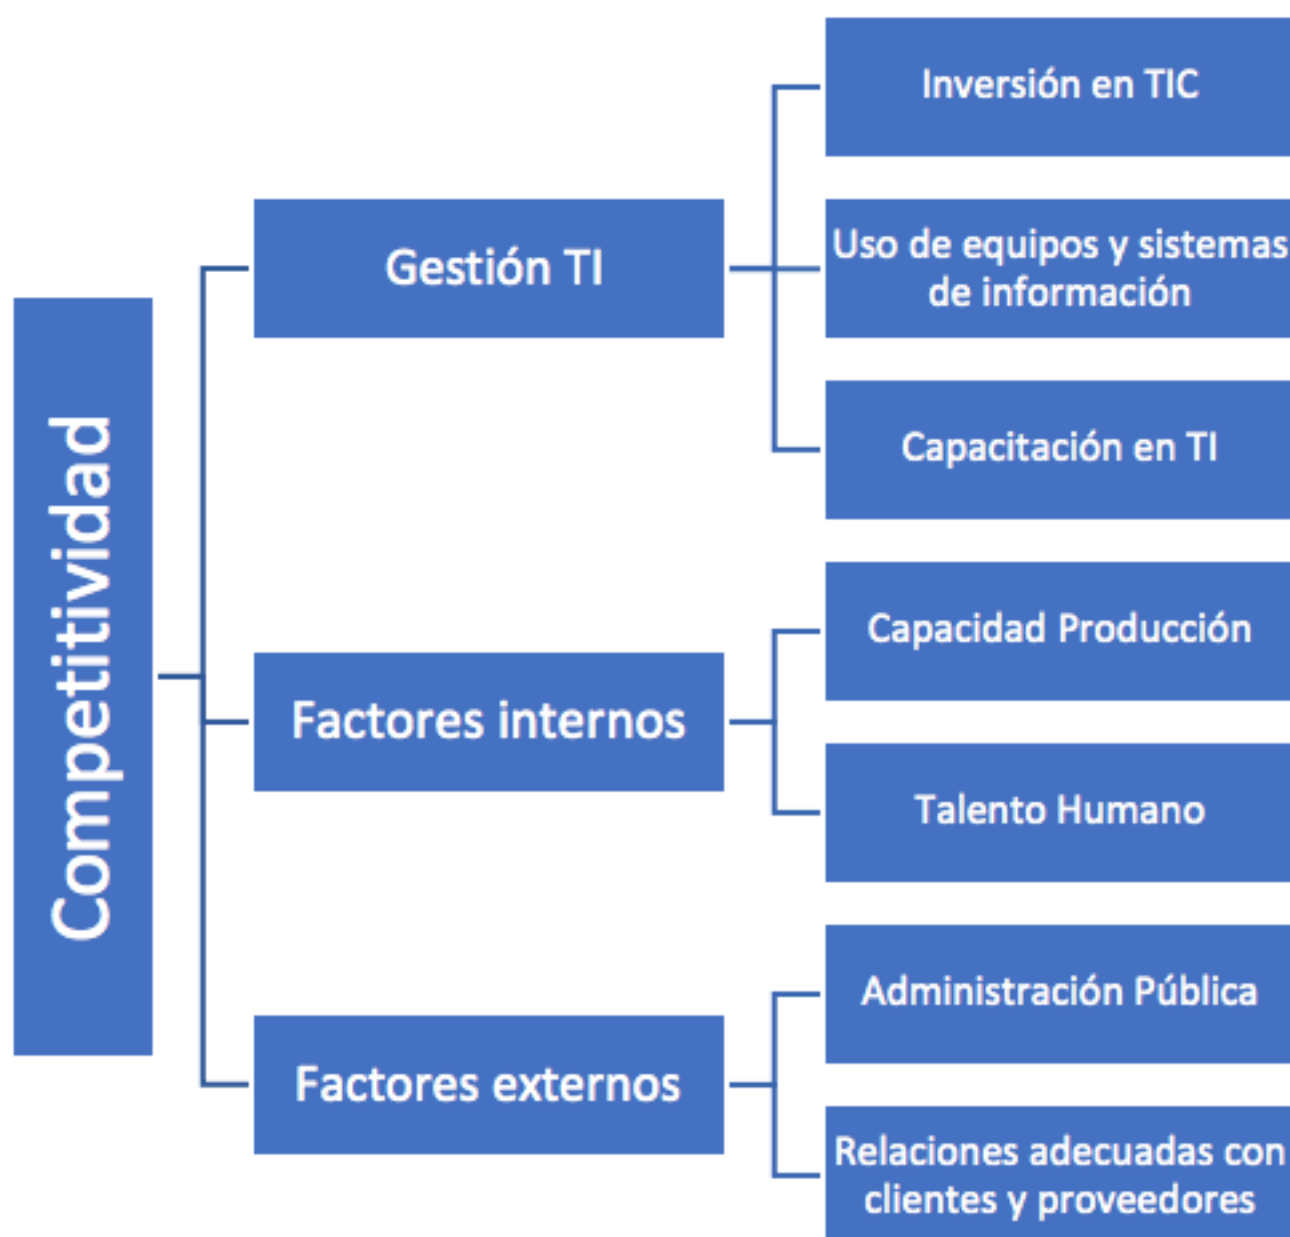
Competitividad

Gestión TI

Inversión en TIC

Uso de equipos y sistemas de información

Capacitación en TI

Factores internos

Capacidad Producción

Talento Humano

Factores externos

Administración Pública

Relaciones adecuadas con clientes y proveedores